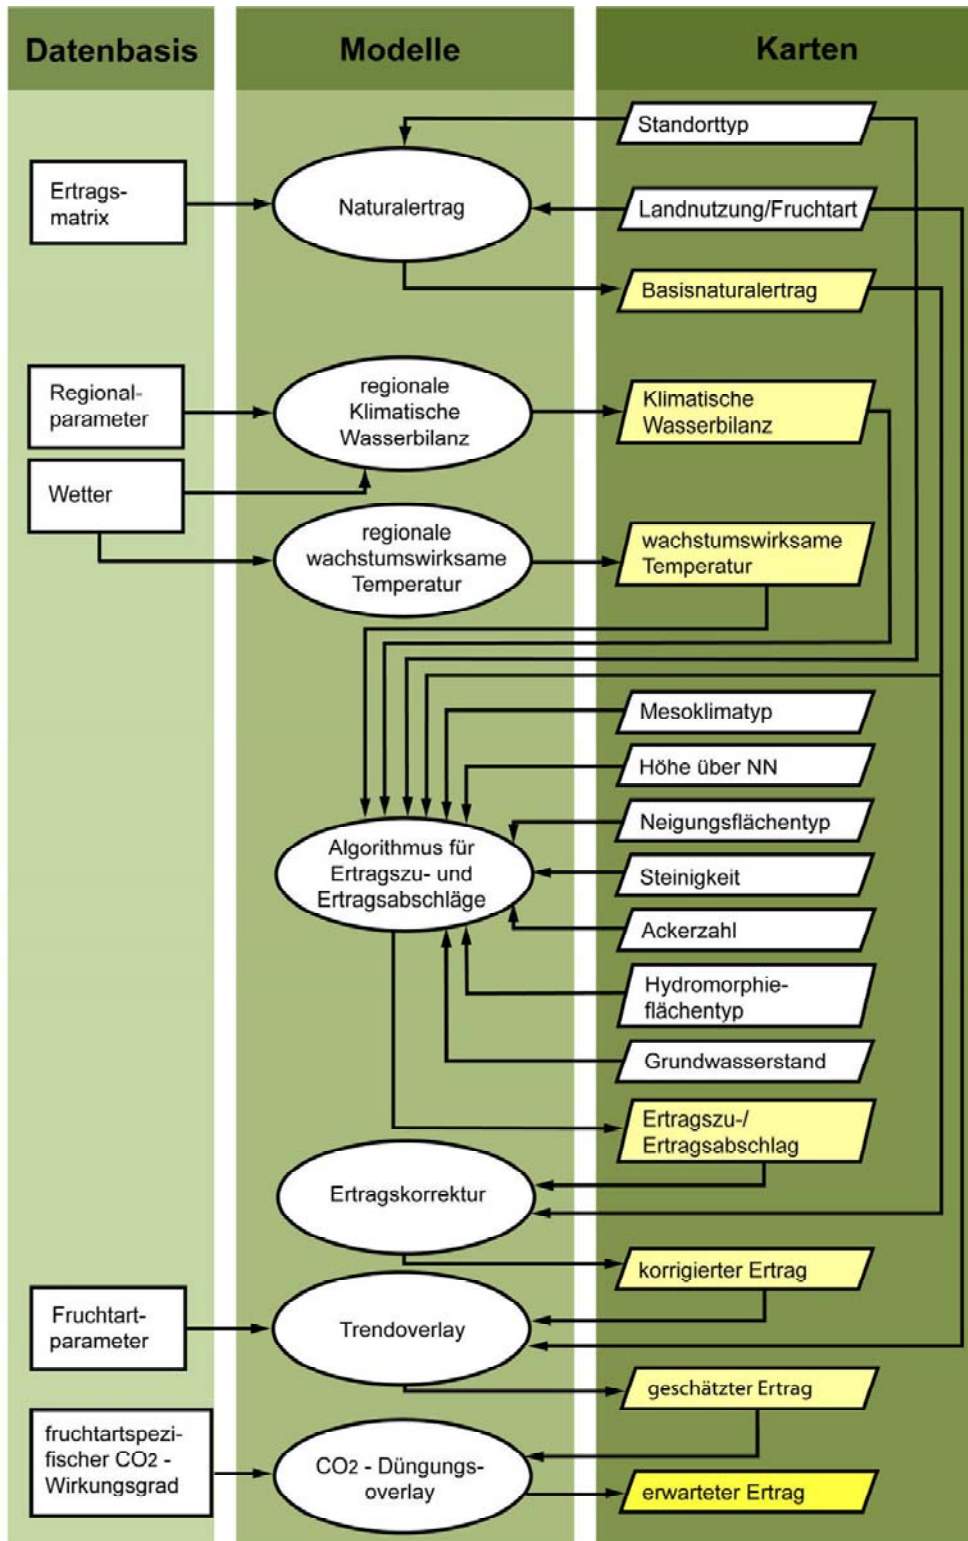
Datenbasis

Modelle

Karten

Standorttyp

Ertragsmatrix

Naturalertrag

Landnutzung/Fruchtart

Basisnaturalertrag

Regionalparameter

regionale Klimatische Wasserbilanz

Klimatische Wasserbilanz

Wetter

regionale wachstumswirksame Temperatur

wachstumswirksame Temperatur

Mesoklimatyp

Höhe über NN

Neigungsflächentyp

Algorithmus für Ertragszu- und Ertragsabschläge

Steinigkeit

Ackerzahl

Hydromorphieflächentyp

Grundwasserstand

Ertragszu-/ Ertragsabschlag

Ertragskorrektur

korrigierter Ertrag

Fruchtartparameter

Trendoverlay

geschätzter Ertrag

fruchtartspezifischer $CO_2$ - Wirkungsgrad

$CO_2$ - Düngungsoverlay

erwarteter Ertrag